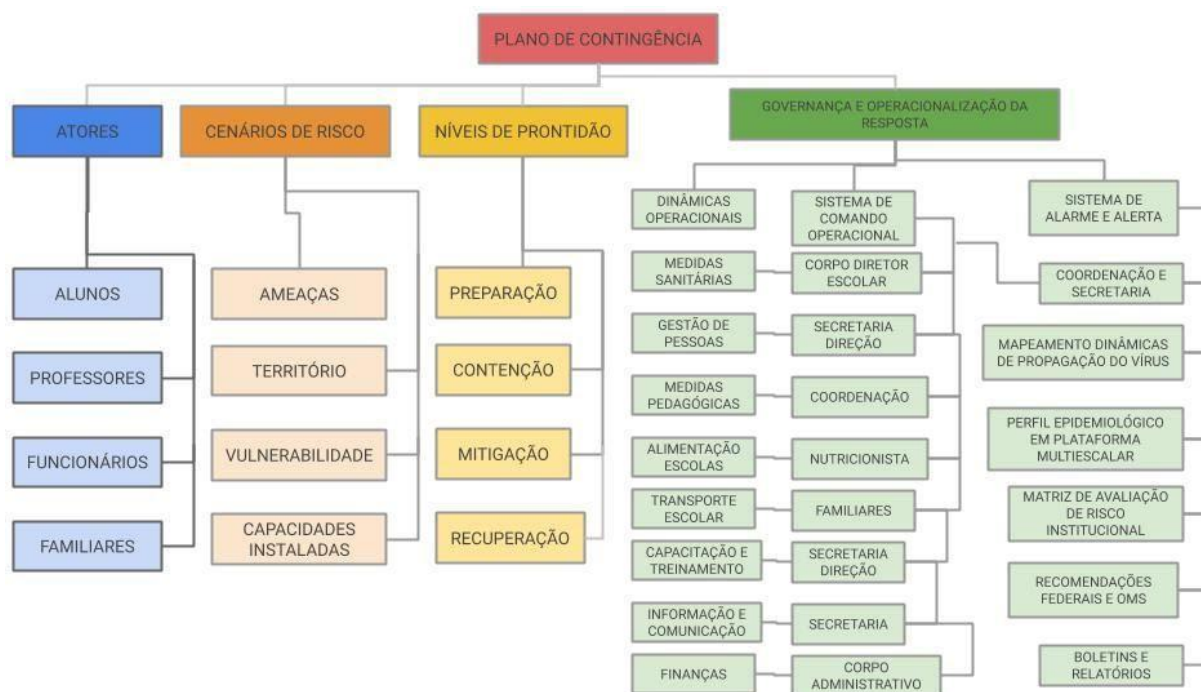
PLANO DE CONTINGÊNCIA

ATORES

ALUNOS

PROFESSORES

FUNCIONÁRIOS

FAMILIARES

CENÁRIOS DE RISCO

AMEAÇAS

TERRITÓRIO

VULNERABILIDADE

CAPACIDADES INSTALADAS

NÍVEIS DE PRONTIDÃO

PREPARAÇÃO

CONTENÇÃO

MITIGAÇÃO

RECUPERAÇÃO

GOVERNANÇA E OPERACIONALIZAÇÃO DA RESPOSTA

DINÂMICAS OPERACIONAIS

SISTEMA DE COMANDO OPERACIONAL

MEDIDAS SANITÁRIAS

CORPO DIRETOR ESCOLAR

GESTÃO DE PESSOAS

SECRETARIA DIREÇÃO

MEDIDAS PEDAGÓGICAS

COORDENAÇÃO

ALIMENTAÇÃO ESCOLAS

NUTRICIONISTA

TRANSPORTE ESCOLAR

FAMILIARES

CAPACITAÇÃO E TREINAMENTO

SECRETARIA DIREÇÃO

INFORMAÇÃO E COMUNICAÇÃO

SECRETARIA

FINANÇAS

CORPO ADMINISTRATIVO

SISTEMA DE ALARME E ALERTA

COORDENAÇÃO E SECRETARIA

MAPEAMENTO DINÂMICAS DE PROPAGAÇÃO DO VÍRUS

PERFIL EPIDEMIOLÓGICO EM PLATAFORMA MULTIESCALAR

MATRIZ DE AVALIAÇÃO DE RISCO INSTITUCIONAL

RECOMENDAÇÕES FEDERAIS E OMS

BOLETINS E RELATÓRIOS